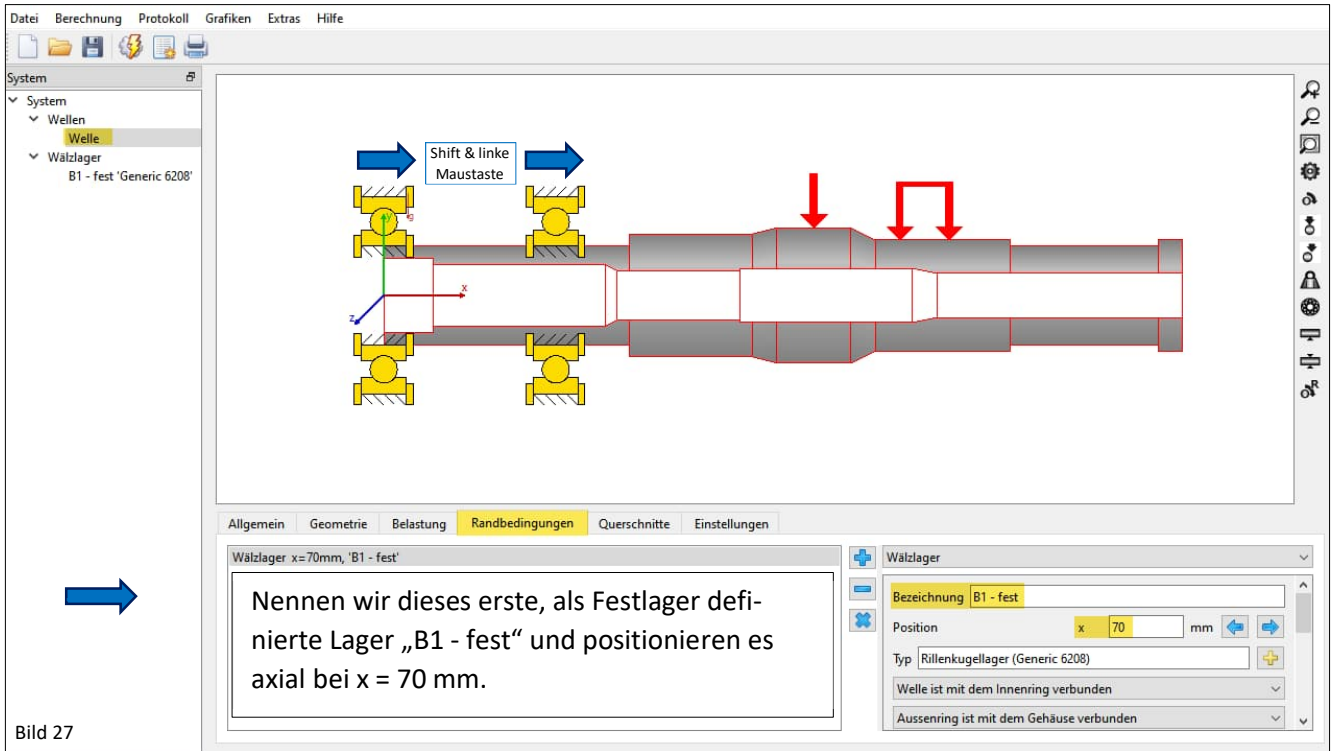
Datei Berechnung Protokoll Grafiken Extras Hilfe

System

System
Wellen
Welle
Wälzlager
B1 - fest 'Generic 6208'

Shift & linke Maustaste

y
x
z

Allgemein | Geometrie | Belastung | Randbedingungen | Querschnitte | Einstellungen

Wälzlager x=70mm, 'B1 - fest'

Nennen wir dieses erste, als Festlager definierte Lager „B1 - fest“ und positionieren es axial bei x = 70 mm.

Wälzlager

Bezeichnung B1 - fest
Position x 70 mm
Typ Rillenkugellager (Generic 6208)
Welle ist mit dem Innenring verbunden
Aussenring ist mit dem Gehäuse verbunden

Bild 27